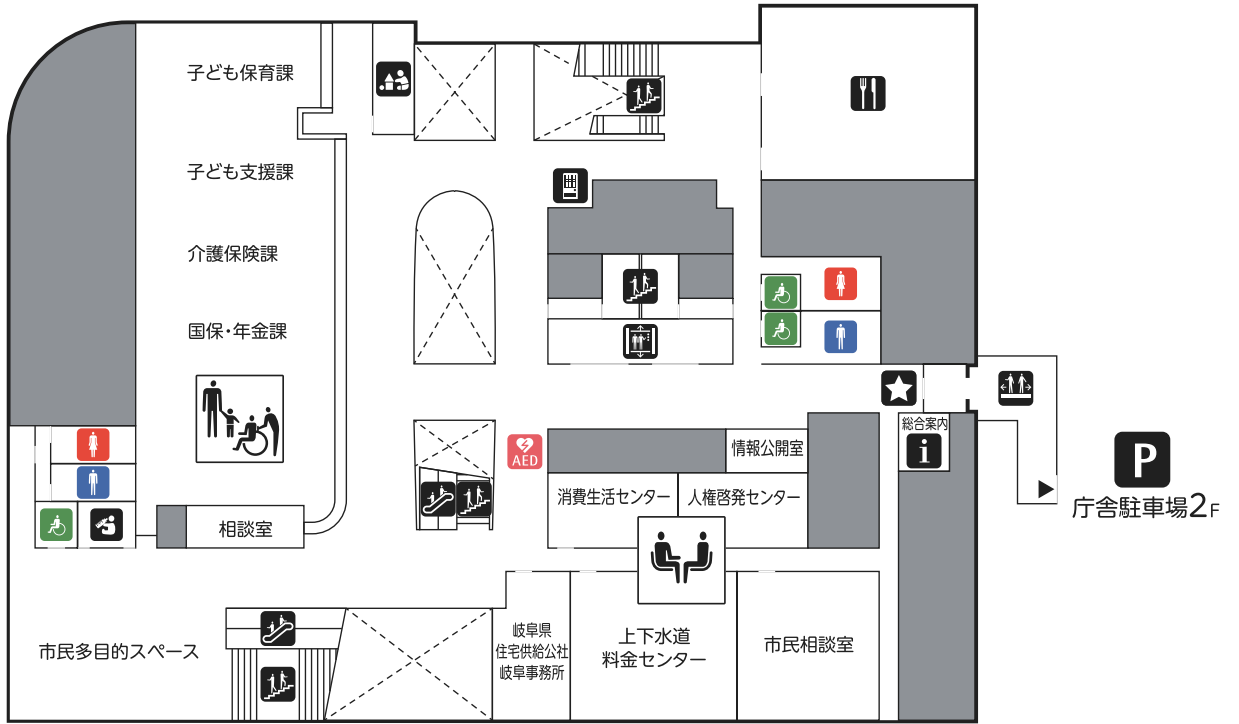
子ども保育課

子ども支援課

介護保険課

国保・年金課

AED

情報公開室

総合案内

庁舎駐車場2F

消費生活センター

人権啓発センター

相談室

市民多目的スペース

岐阜県
住宅供給公社
岐阜事務所

上下水道
料金センター

市民相談室